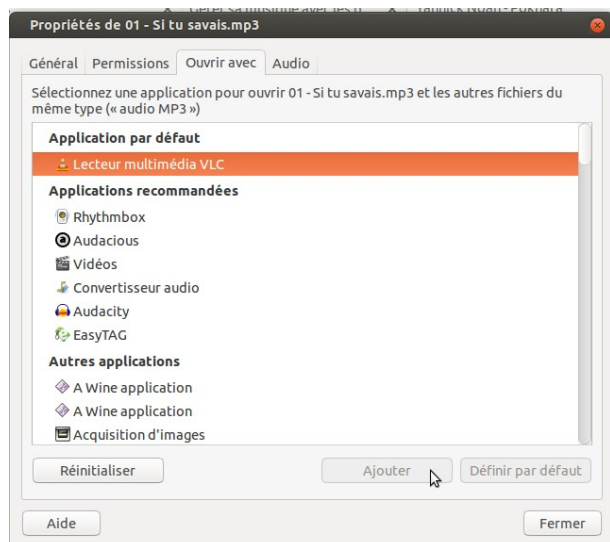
Propriétés de 01 - Si tu savais.mp3

Général | Permissions | Ouvrir avec | Audio

Sélectionnez une application pour ouvrir 01 - Si tu savais.mp3 et les autres fichiers du même type (« audio MP3 »)

Application par défaut
Lecteur multimédia VLC
Applications recommandées
Rhythmbox
Audacious
Vidéos
Convertisseur audio
Audacity
EasyTAG
Autres applications
A Wine application
A Wine application
Acquisition d'images

Réinitialiser
Ajouter
Définir par défaut

Aide
Fermer